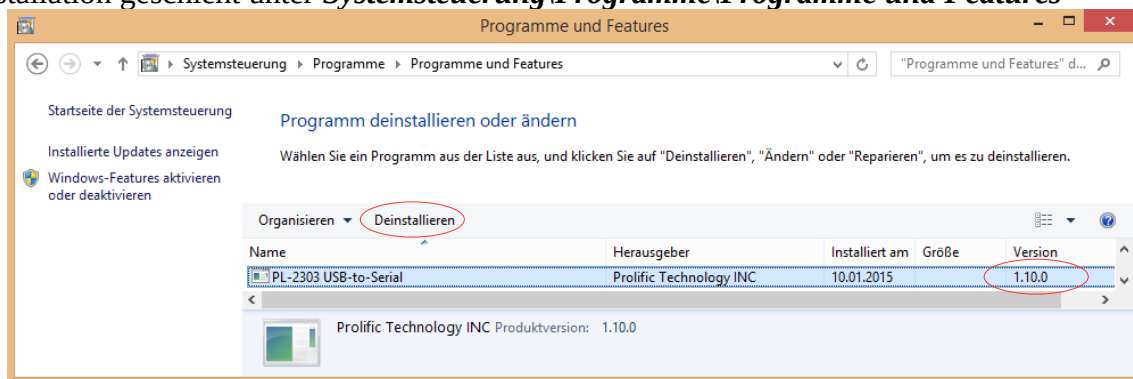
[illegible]stallation geschieht unter Systemsteuerung\Programme\Programme und Features

Programme und Features

Systemsteuerung ▸ Programme ▸ Programme und Features

"Programme und Features" d...

Startseite der Systemsteuerung

Installierte Updates anzeigen

Windows-Features aktivieren oder deaktivieren

Programm deinstallieren oder ändern

Wählen Sie ein Programm aus der Liste aus, und klicken Sie auf "Deinstallieren", "Ändern" oder "Reparieren", um es zu deinstallieren.

Organisieren ▾ Deinstallieren

| Name | Herausgeber | Installiert am | Größe | Version |
|---|---|---|---|---|
| PL-2303 USB-to-Serial | Prolific Technology INC | 10.01.2015 | | 1.10.0 |

Prolific Technology INC Produktversion: 1.10.0